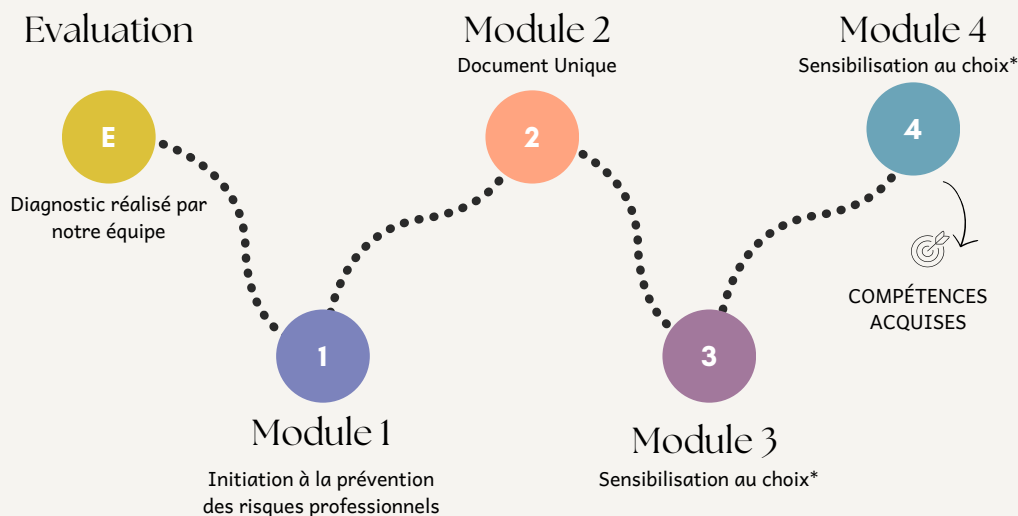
Evaluation

E

Diagnostic réalisé par notre équipe

Module 2

Document Unique

2

Module 4

Sensibilisation au choix*

4

COMPÉTENCES ACQUISES

1

Module 1

Initiation à la prévention des risques professionnels

3

Module 3

Sensibilisation au choix*